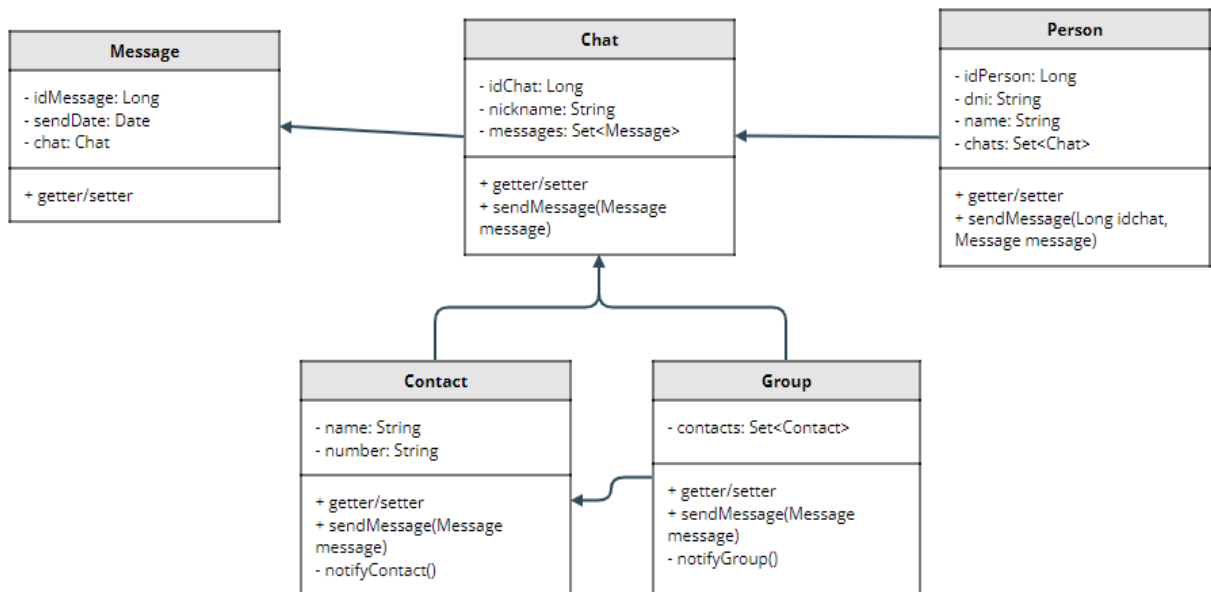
Message

- idMessage: Long
- sendDate: Date
- chat: Chat

+ getter/setter

Chat

- idChat: Long
- nickname: String
- messages: Set<Message>

+ getter/setter
+ sendMessage(Message message)

Person

- idPerson: Long
- dni: String
- name: String
- chats: Set<Chat>

+ getter/setter
+ sendMessage(Long idchat, Message message)

Contact

- name: String
- number: String

+ getter/setter
+ sendMessage(Message message)
- notifyContact()

Group

- contacts: Set<Contact>

+ getter/setter
+ sendMessage(Message message)
- notifyGroup()